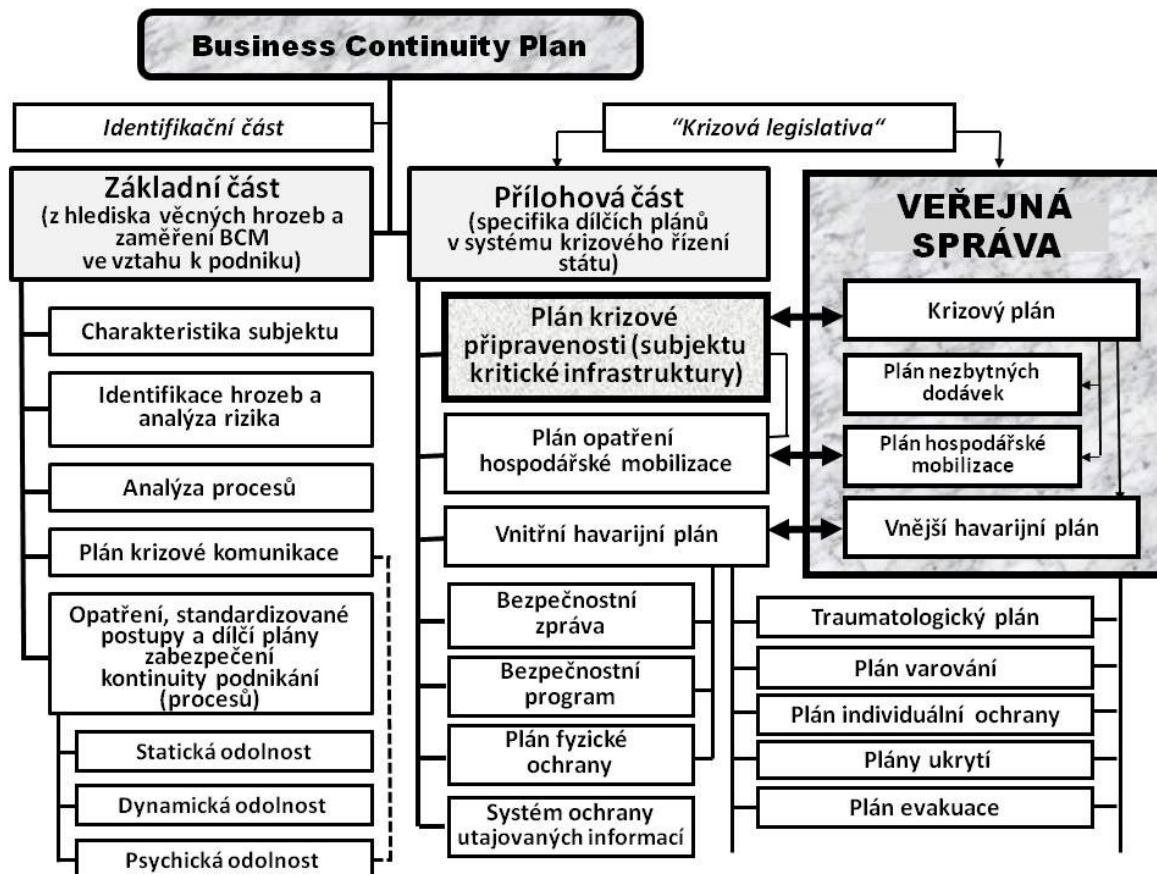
Business Continuity Plan

Identifikační část

"Krizová legislativa"

Základní část
(z hlediska věcných hrozeb a zaměření BCM ve vztahu k podniku)

Přílohová část
(specifika dílčích plánů v systému krizového řízení státu)

VEŘEJNÁ SPRÁVA

Charakteristika subjektu

Identifikace hrozeb a analýza rizika

Analýza procesů

Plán krizové komunikace

Opatření, standardizované postupy a dílčí plány zabezpečení kontinuity podnikání (procesů)

Statická odolnost

Dynamická odolnost

Psychická odolnost

Plán krizové připravenosti (subjektu kritické infrastruktury)

Plán opatření hospodářské mobilizace

Vnitřní havarijní plán

Bezpečnostní zpráva

Bezpečnostní program

Plán fyzické ochrany

Systém ochrany utajovaných informací

Krizový plán

Plán nezbytných dodávek

Plán hospodářské mobilizace

Vnější havarijní plán

Traumatologický plán

Plán varování

Plán individuální ochrany

Plány ukrytí

Plán evakuace